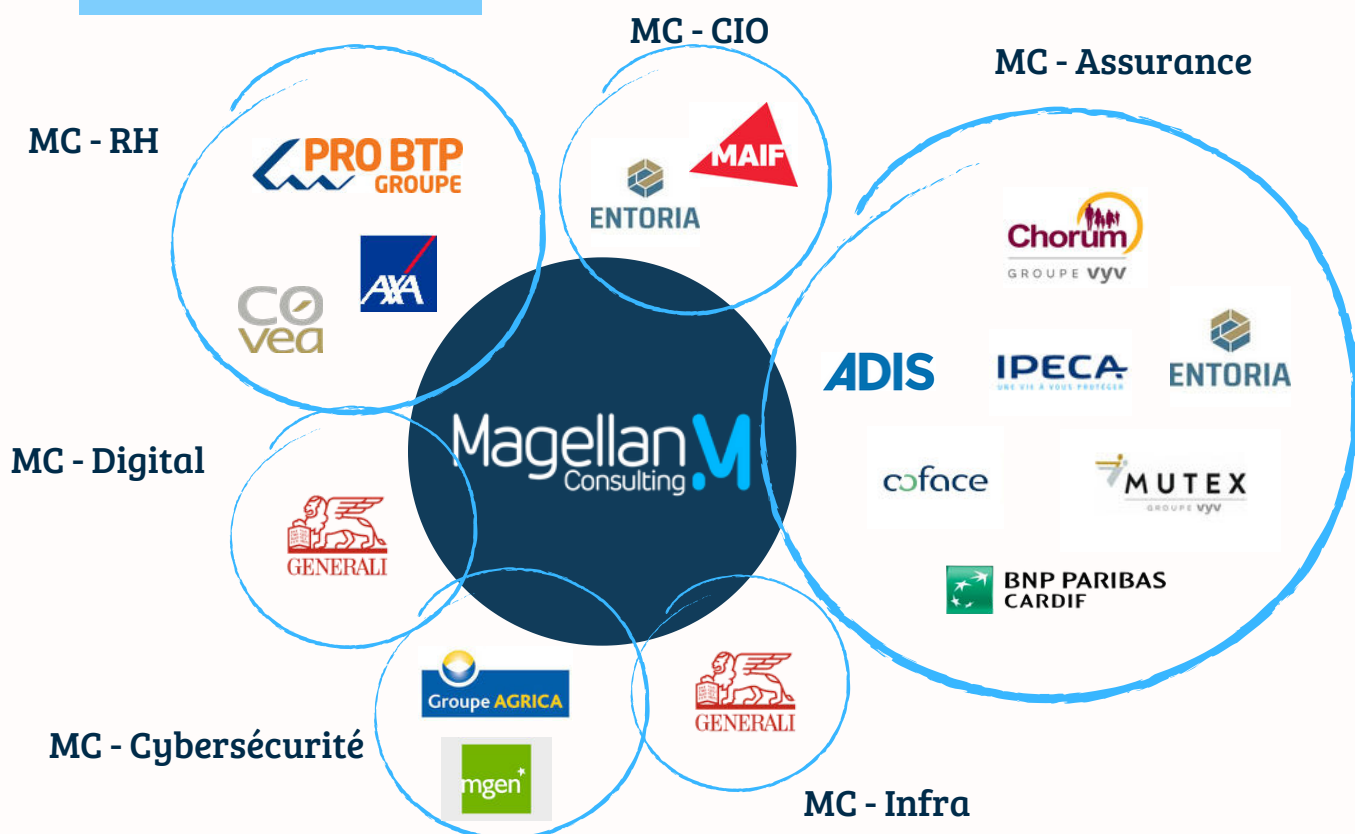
MC - CIO

MC - Assurance

MC - RH

PRO BTP GROUPE

AXA

COVEA

MAIF

ENTORIA

Chorum
GROUPE VYV

ADIS

IPECA
UNE VIE À VOUS PROTÉGER

ENTORIA

Magellan Consulting M

MC - Digital

GENERALI

coface

MUTEX
GROUPE VYV

BNP PARIBAS CARDIF

Groupe AGRICA

GENERALI

MC - Cybersécurité

mgen

MC - Infra